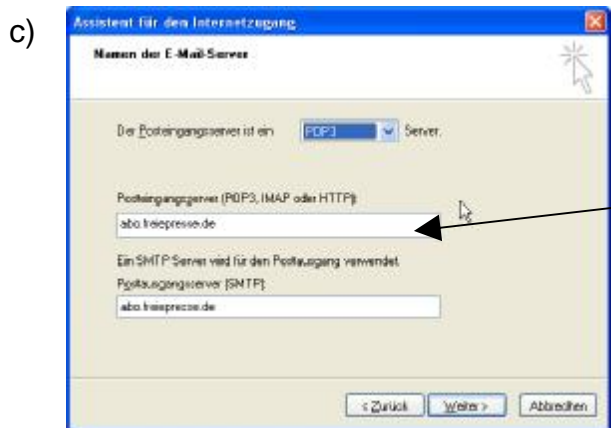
c)

Assistent für den Internetzugang

Namen der E-Mail-Server

Der Posteingangsserver ist ein POP3 Server.

Posteingangsserver (POP3, IMAP oder HTTP):

abo.freiepresse.de

Ein SMTP-Server wird für den Postausgang verwendet.

Postausgangsserver (SMTP):

abo.freiepresse.de

< Zurück Weiter > Abbrechen